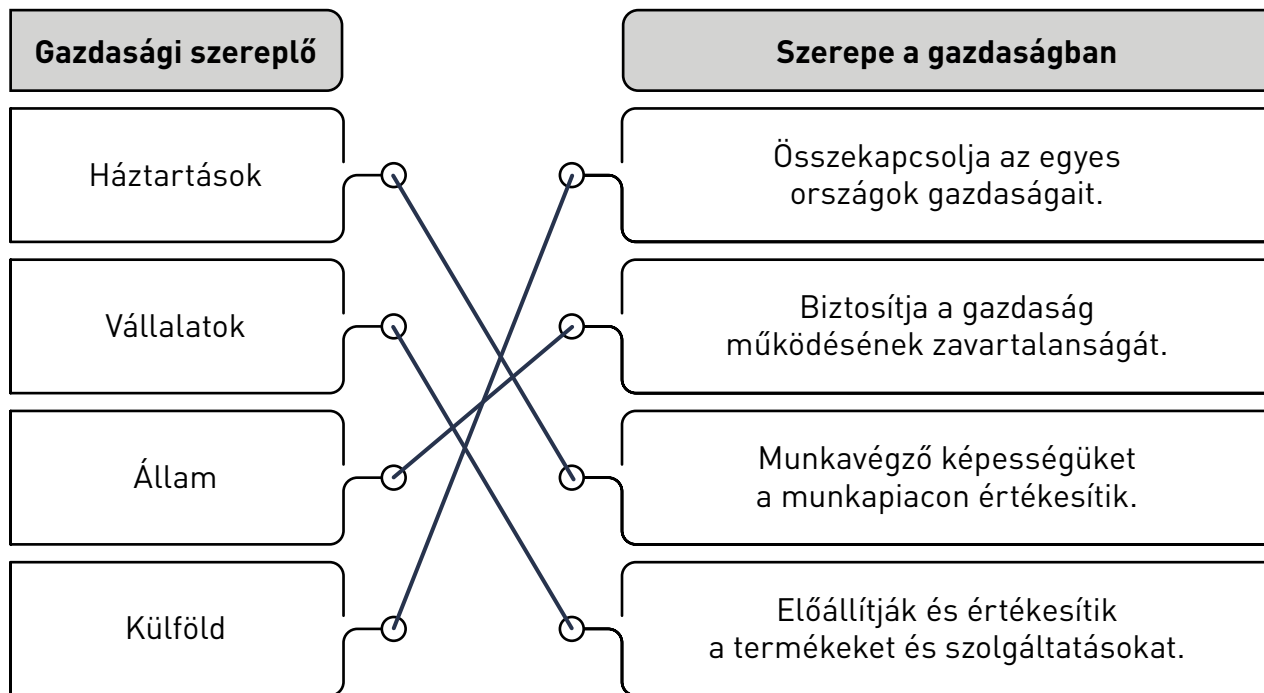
Gazdasági szereplő

Háztartások

Vállalatok

Állam

Külföld

Szerepe a gazdaságban

Összekapcsolja az egyes országok gazdaságait.

Biztosítja a gazdaság működésének zavartalanságát.

Munkavégző képességüket a munkapiacon értékesítik.

Előállítják és értékesítik a termékeket és szolgáltatásokat.